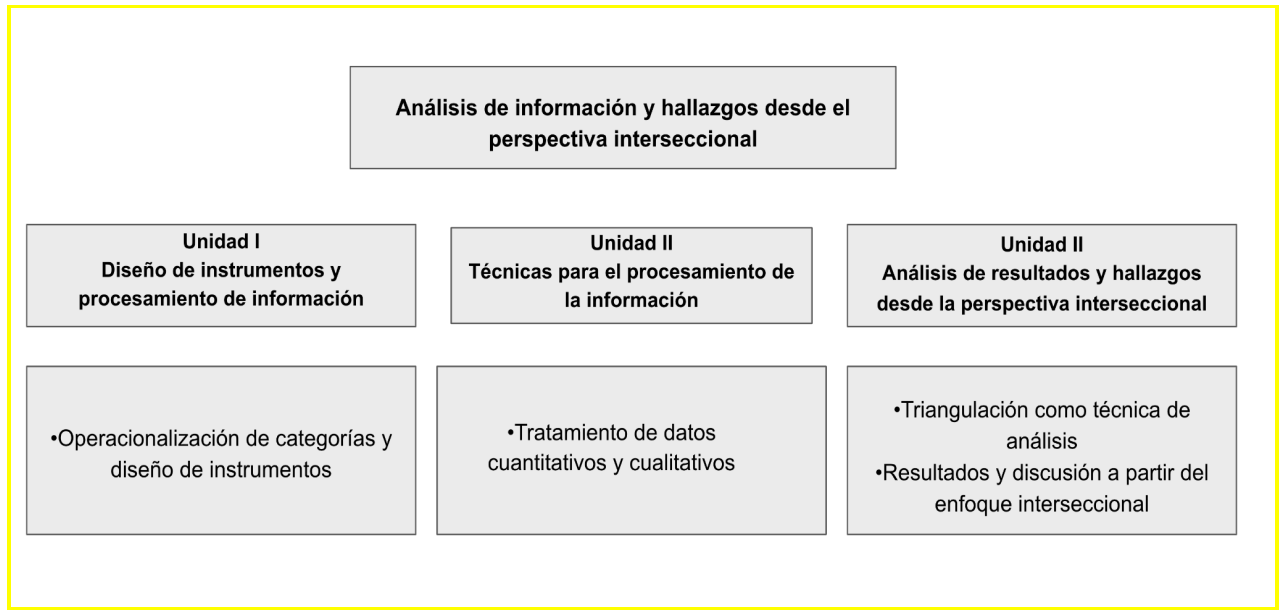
Análisis de información y hallazgos desde el perspectiva interseccional

Unidad I
Diseño de instrumentos y procesamiento de información

Unidad II
Técnicas para el procesamiento de la información

Unidad II
Análisis de resultados y hallazgos desde la perspectiva interseccional

•Operacionalización de categorías y diseño de instrumentos

•Tratamiento de datos cuantitativos y cualitativos

•Triangulación como técnica de análisis
•Resultados y discusión a partir del enfoque interseccional